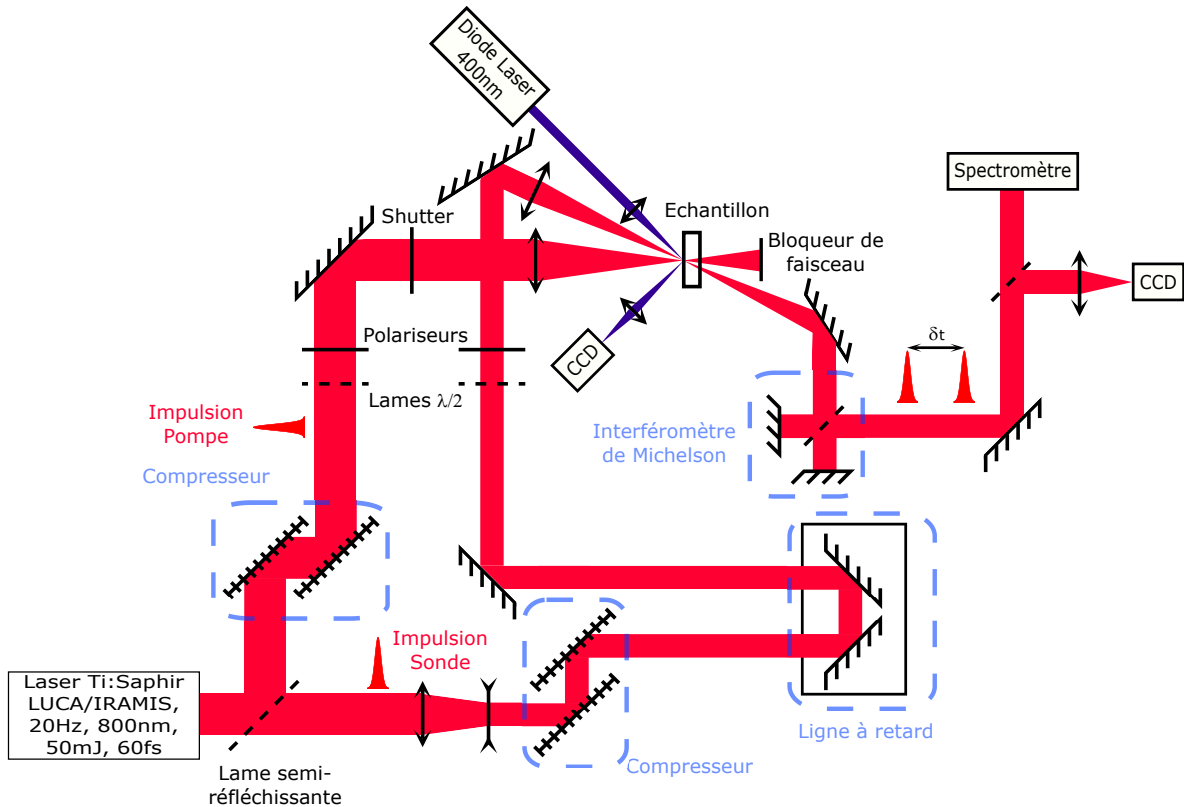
Diode Laser
400nm

Spectromètre

Shutter

Echantillon

Bloqueur de
faisceau

CCD

δt

Polariseurs

CCD

Lames $\lambda/2$

Impulsion
Pompe

Interféromètre
de Michelson

Compresseur

Impulsion
Sonde

Laser Ti:Saphir
LUCA/IRAMIS,
20Hz, 800nm,
50mJ, 60fs

Ligne à retard

Lame semi-
réfléchissante

Compresseur